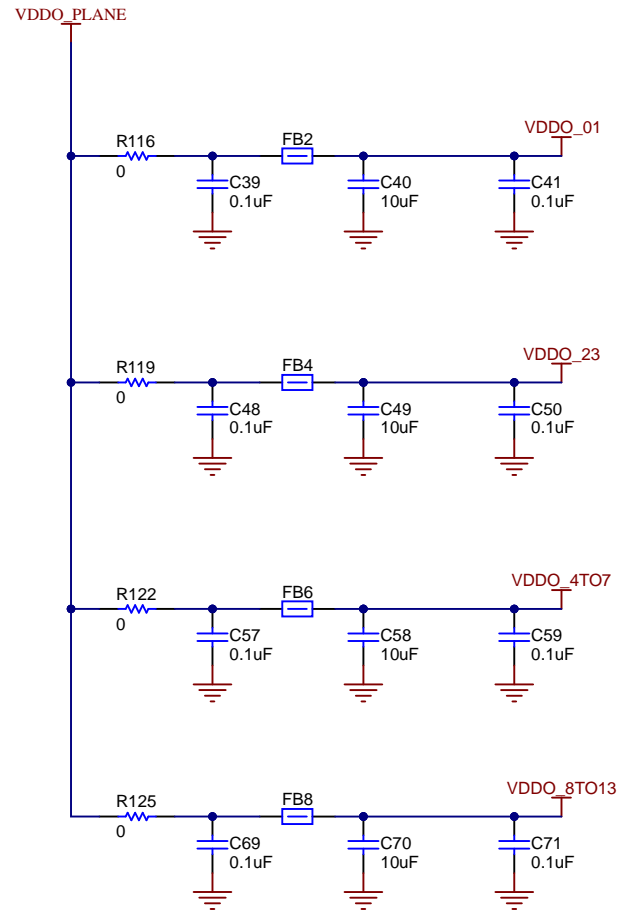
VDDO_PLANE

R116
0
FB2
VDDO_01
C39
0.1uF
C40
10uF
C41
0.1uF

R119
0
FB4
VDDO_23
C48
0.1uF
C49
10uF
C50
0.1uF

R122
0
FB6
VDDO_4TO7
C57
0.1uF
C58
10uF
C59
0.1uF

R125
0
FB8
VDDO_8TO13
C69
0.1uF
C70
10uF
C71
0.1uF